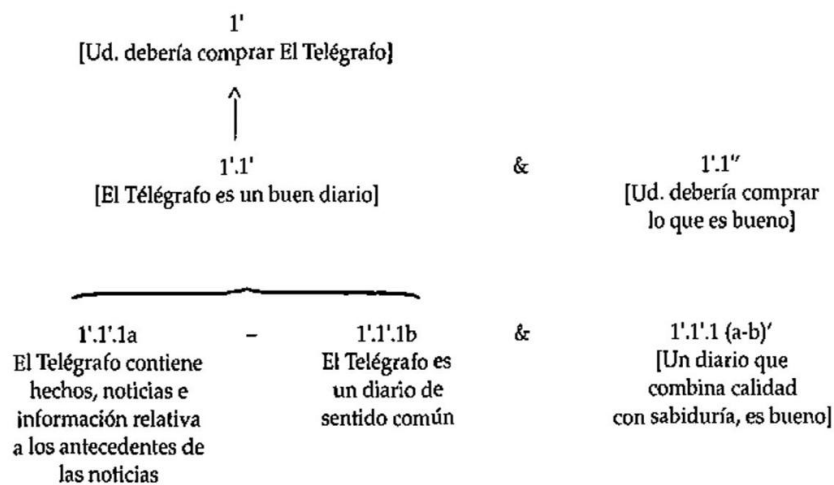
1'
[Ud. debería comprar El Telégrafo]

1'.1'
[El Télégrafo es un buen diario]

&

1'.1''
[Ud. debería comprar lo que es bueno]

1'.1'.1a
El Telégrafo contiene hechos, noticias e información relativa a los antecedentes de las noticias

–

1'.1'.1b
El Telégrafo es un diario de sentido común

&

1'.1'.1 (a-b)'
[Un diario que combina calidad con sabiduría, es bueno]